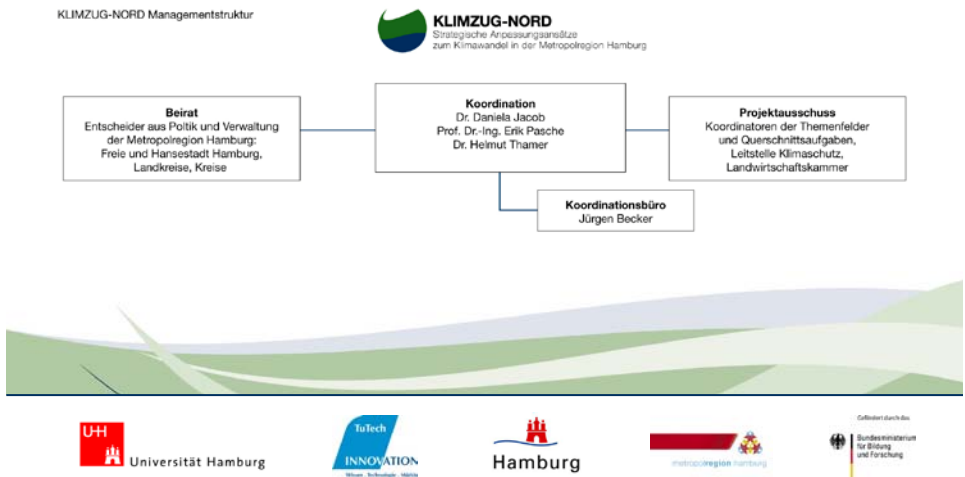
KLIMZUG-NORD Managementstruktur

KLIMZUG-NORD
Strategische Anpassungsansätze zum Klimawandel in der Metropolregion Hamburg

**Beirat**
Entscheider aus Politik und Verwaltung der Metropolregion Hamburg: Freie und Hansestadt Hamburg, Landkreise, Kreise

**Koordination**
Dr. Daniela Jacob
Prof. Dr.-Ing. Erik Pasche
Dr. Helmut Thamer

**Projektausschuss**
Koordinatoren der Themenfelder und Querschnittsaufgaben, Leitstelle Klimaschutz, Landwirtschaftskammer

**Koordinationsbüro**
Jürgen Becker

UH Universität Hamburg

TuTech INNOVATION
Wissen · Technologie · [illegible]

Hamburg

metropolregion hamburg

Gefördert durch das
Bundesministerium für Bildung und Forschung